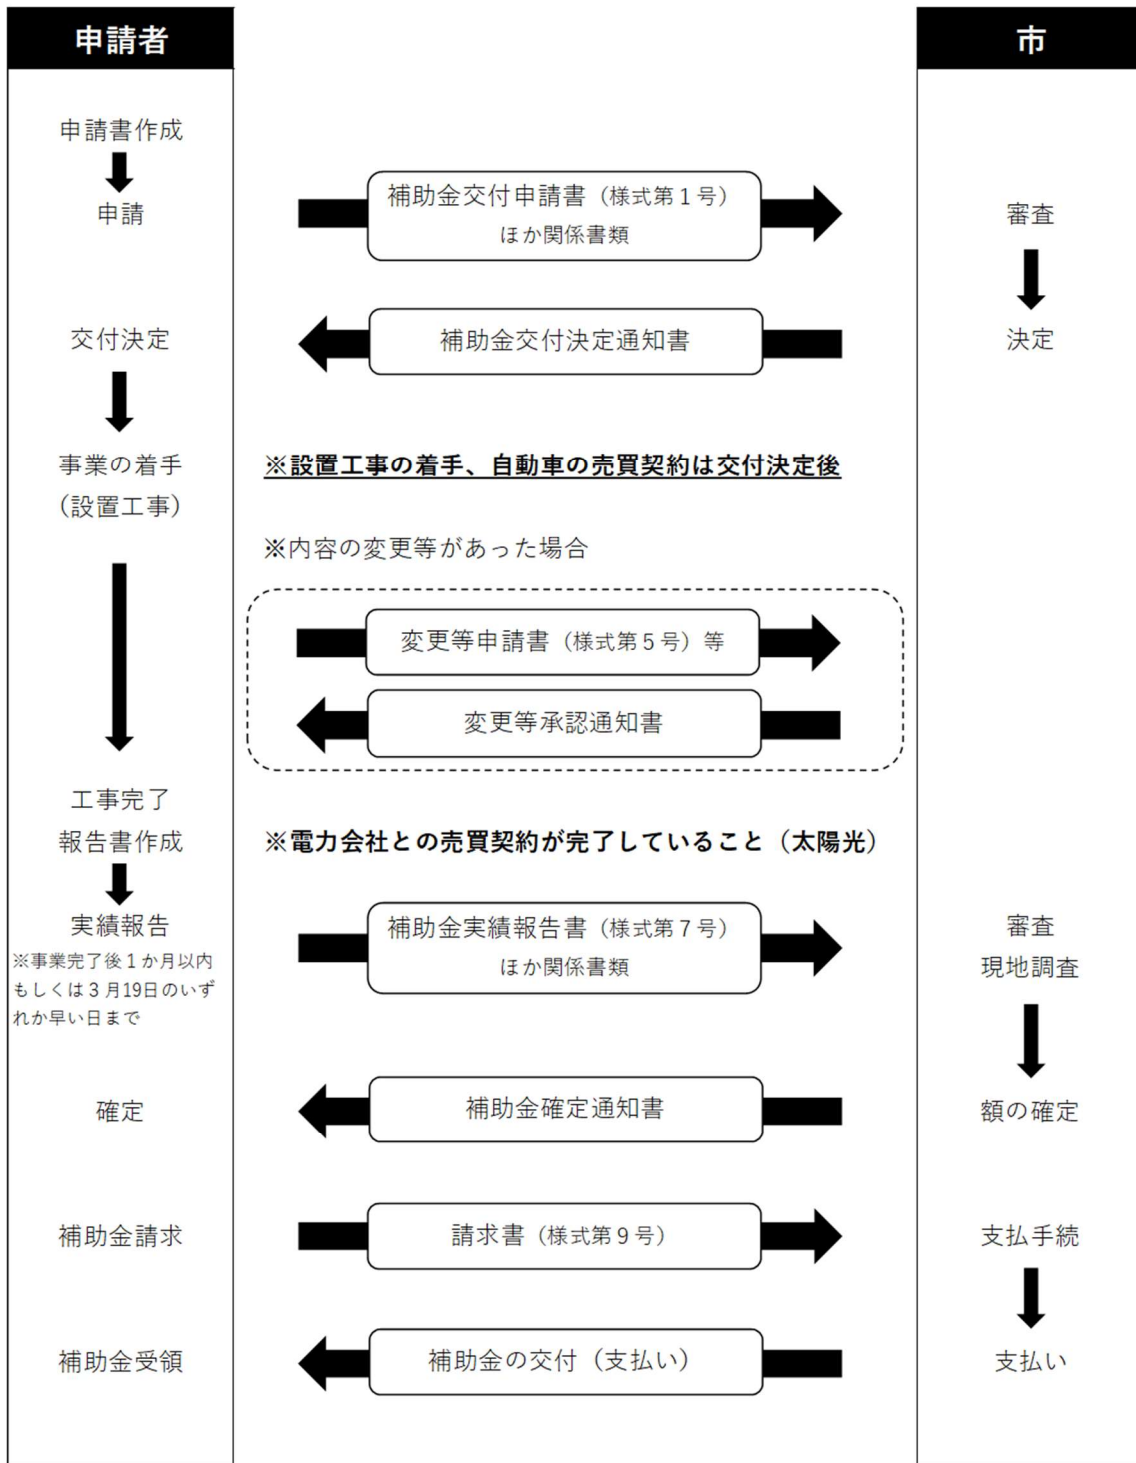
申請者

市

申請書作成

申請

補助金交付申請書（様式第１号）
ほか関係書類

審査

決定

交付決定

補助金交付決定通知書

事業の着手
（設置工事）

※設置工事の着手、自動車の売買契約は交付決定後

※内容の変更等があった場合

変更等申請書（様式第５号）等

変更等承認通知書

工事完了
報告書作成

※電力会社との売買契約が完了していること（太陽光）

実績報告
※事業完了後１か月以内もしくは３月19日のいずれか早い日まで

補助金実績報告書（様式第７号）
ほか関係書類

審査
現地調査

確定

補助金確定通知書

額の確定

補助金請求

請求書（様式第９号）

支払手続

補助金受領

補助金の交付（支払い）

支払い